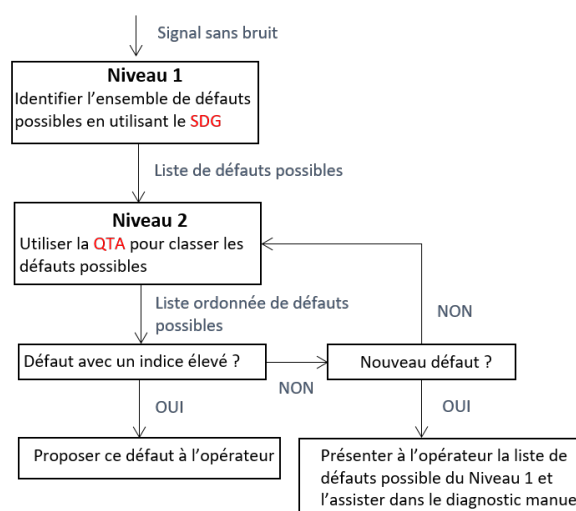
Signal sans bruit

**Niveau 1**
Identifier l'ensemble de défauts possibles en utilisant le SDG

Liste de défauts possibles

**Niveau 2**
Utiliser la QTA pour classer les défauts possibles

Liste ordonnée de défauts possibles

NON

Défaut avec un indice élevé ?

NON

Nouveau défaut ?

OUI

OUI

Proposer ce défaut à l'opérateur

Présenter à l'opérateur la liste de défauts possible du Niveau 1 et l'assister dans le diagnostic manue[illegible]